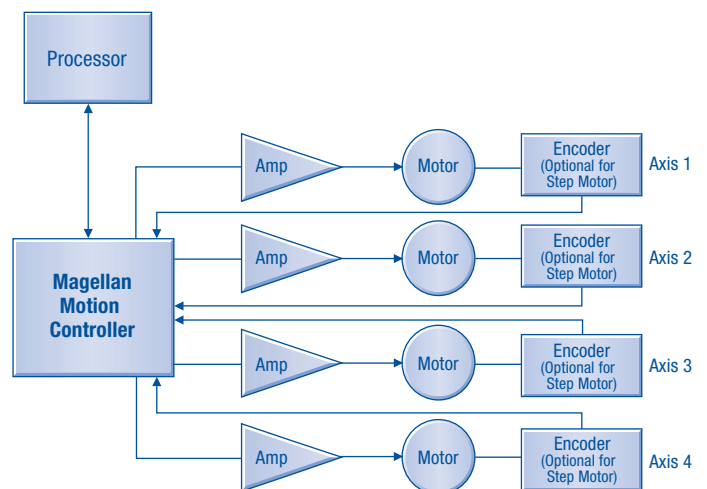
Processor

Magellan Motion Controller

Amp

Motor

Encoder (Optional for Step Motor)

Axis 1

Amp

Motor

Encoder (Optional for Step Motor)

Axis 2

Amp

Motor

Encoder (Optional for Step Motor)

Axis 3

Amp

Motor

Encoder (Optional for Step Motor)

Axis 4